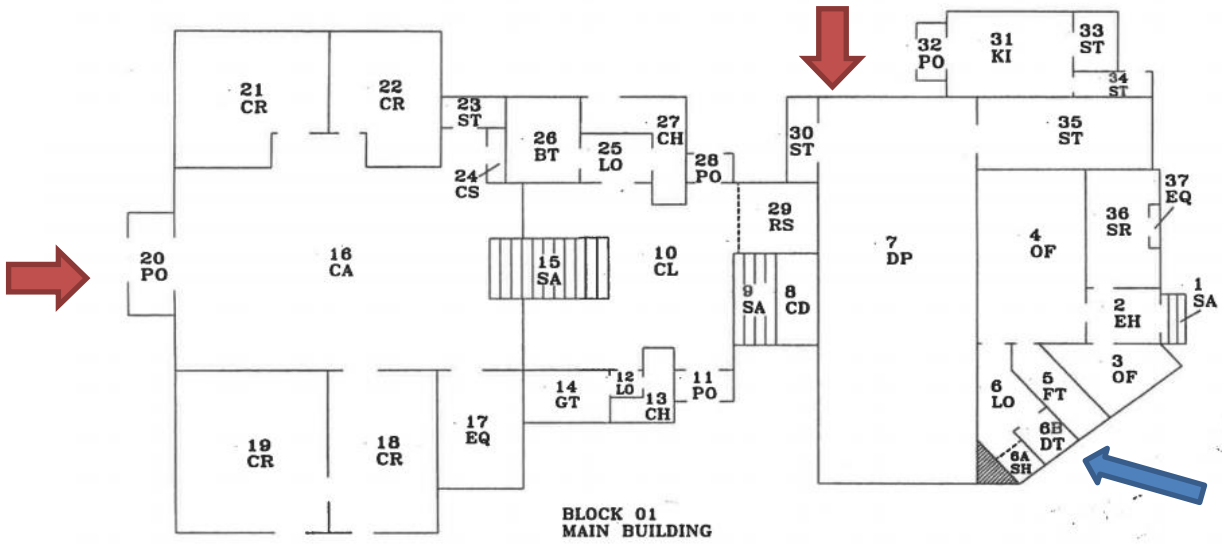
21 CR

22 CR

23 ST

26 BT

25 LO

27 CH

24 CS

28 PO

30 ST

32 PO

31 KI

33 ST

34 ST

35 ST

37 EQ

36 SR

29 RS

20 PO

16 CA

15 SA

10 CL

9 SA

8 CD

7 DP

4 OF

2 EH

1 SA

3 OF

6 LO

5 FT

6B DT

6A SH

14 GT

12 LO

13 CH

11 PO

17 EQ

19 CR

18 CR

BLOCK 01
MAIN BUILDING